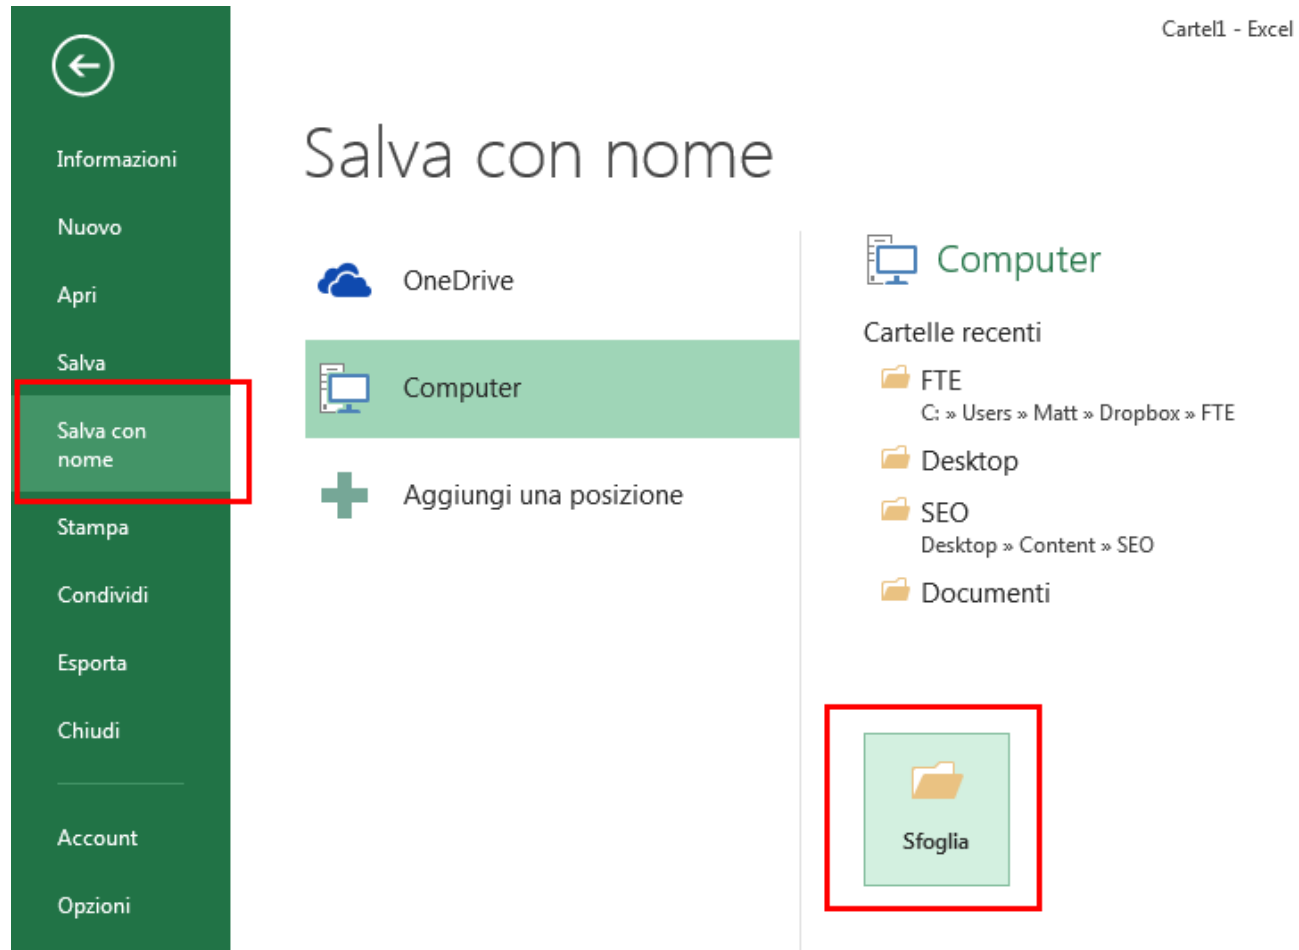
Cartel1 - Excel

Informazioni

Nuovo

Apri

Salva

Salva con nome

Stampa

Condividi

Esporta

Chiudi

Account

Opzioni

Salva con nome

OneDrive

Computer

Aggiungi una posizione

Computer

Cartelle recenti

FTE
C: » Users » Matt » Dropbox » FTE

Desktop

SEO
Desktop » Content » SEO

Documenti

Sfoglia